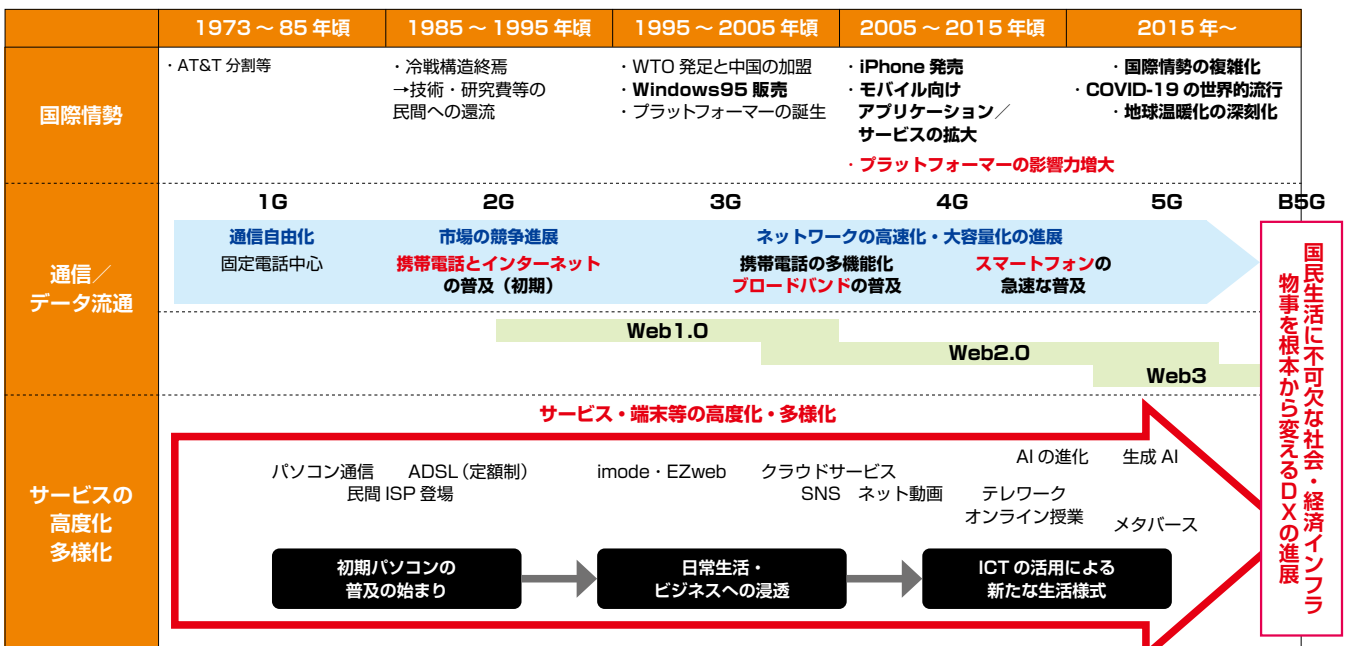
| | 1973～85年頃 | 1985～1995年頃 | 1995～2005年頃 | 2005～2015年頃 | 2015年～ |
|---|---|---|---|---|---|
| 国際情勢 | ・AT&T分割等 | ・冷戦構造終焉 →技術・研究費等の民間への還流 | ・WTO発足と中国の加盟 ・Windows95販売 ・プラットフォーマーの誕生 | ・iPhone発売 ・モバイル向けアプリケーション／サービスの拡大 ・プラットフォーマーの影響力増大 | ・国際情勢の複雑化 ・COVID-19の世界的流行 ・地球温暖化の深刻化 |

通信／データ流通

1G　2G　3G　4G　5G　B5G

通信自由化
固定電話中心

市場の競争進展
携帯電話とインターネットの普及（初期）

ネットワークの高速化・大容量化の進展
携帯電話の多機能化
ブロードバンドの普及
スマートフォンの急速な普及

Web1.0
Web2.0
Web3

サービスの高度化多様化

サービス・端末等の高度化・多様化

パソコン通信　ADSL（定額制）
民間ISP登場
imode・EZweb
クラウドサービス
SNS　ネット動画
AIの進化　生成AI
テレワーク
オンライン授業
メタバース

初期パソコンの普及の始まり
日常生活・ビジネスへの浸透
ICTの活用による新たな生活様式

国民生活に不可欠な社会・経済インフラ
物事を根本から変えるDXの進展